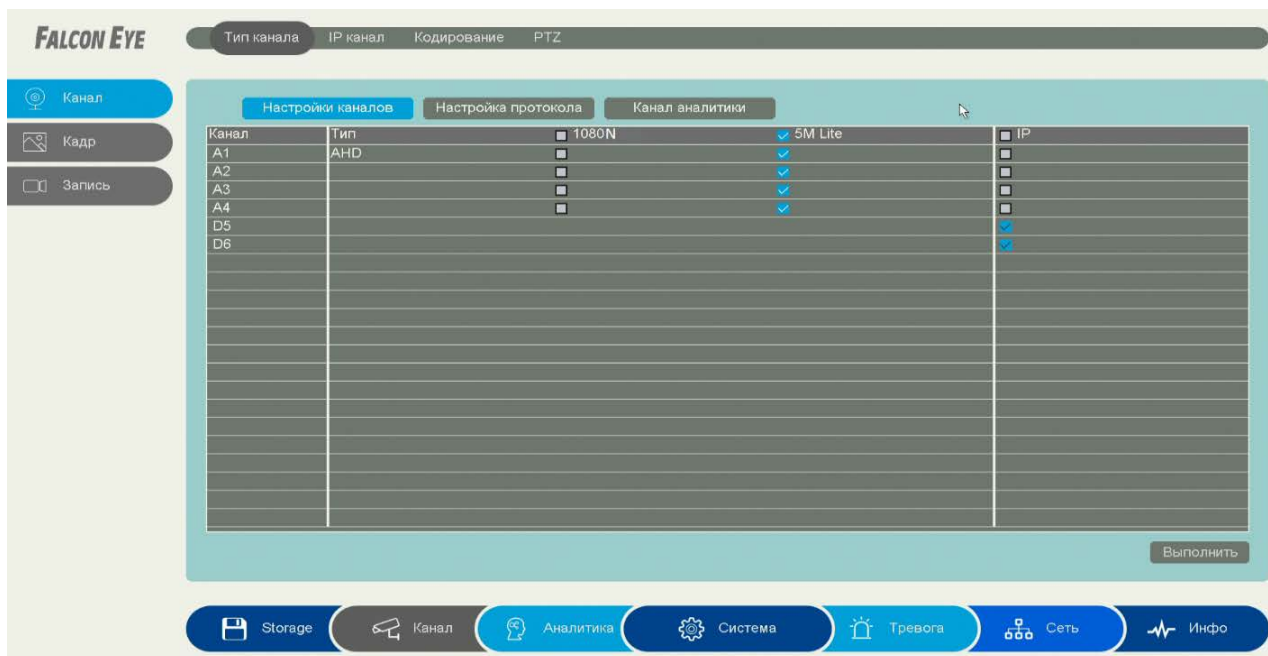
FALCON EYE

Тип канала IP канал Кодирование PTZ

Канал
Кадр
Запись

Настройки каналов Настройка протокола Канал аналитики

| Канал | Тип | 1080N | 5M Lite | IP |
|---|---|---|---|---|
| A1 | AHD | | | |
| A2 | | | | |
| A3 | | | | |
| A4 | | | | |
| D5 | | | | |
| D6 | | | | |

Выполнить

Storage Канал Аналитика Система Тревога Сеть Инфо